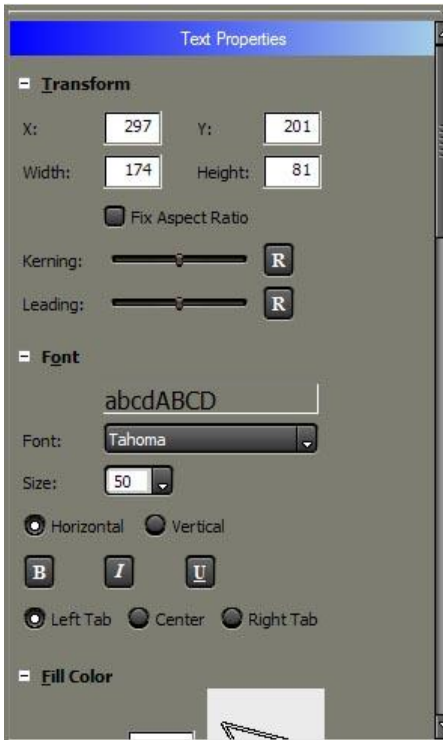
Text Properties

Transform

X: 297 Y: 201

Width: 174 Height: 81

Fix Aspect Ratio

Kerning: R

Leading: R

Font

abcdABCD

Font: Tahoma

Size: 50

Horizontal Vertical

B I U

Left Tab Center Right Tab

Fill Color